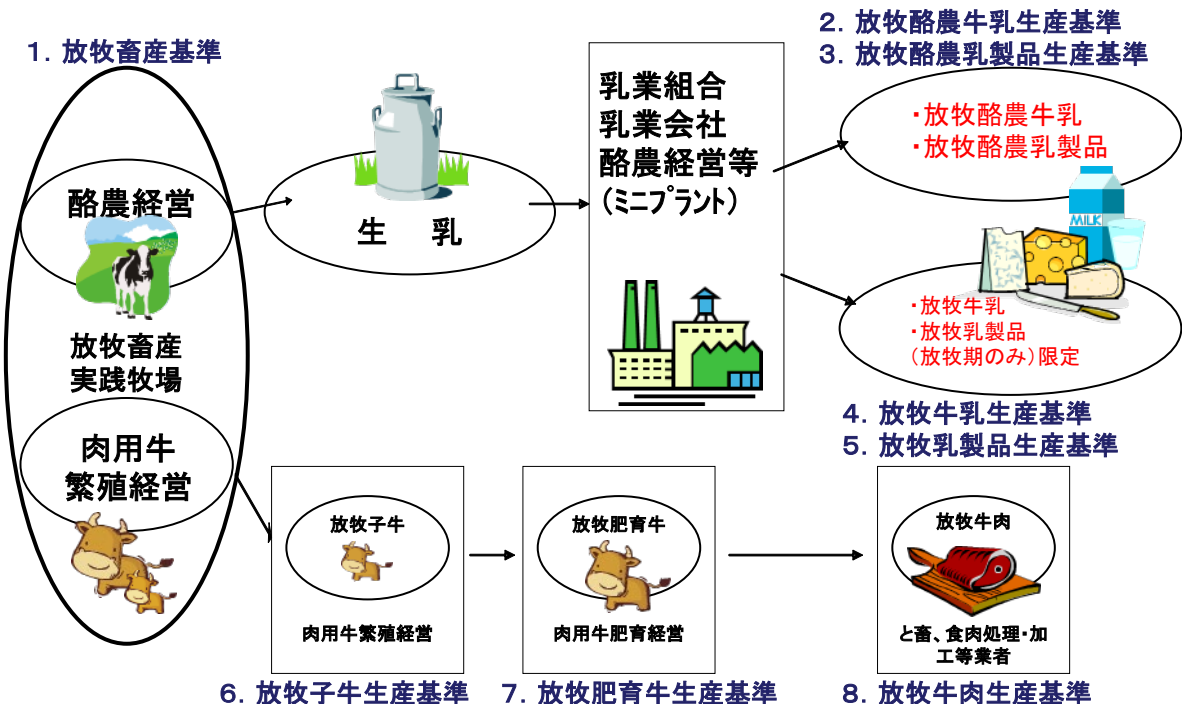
1. 放牧畜産基準

酪農経営

放牧畜産
実践牧場

肉用牛
繁殖経営

生　乳

乳業組合
乳業会社
酪農経営等
（ミニプラント）

2. 放牧酪農牛乳生産基準
3. 放牧酪農乳製品生産基準

・放牧酪農牛乳
・放牧酪農乳製品

MILK

・放牧牛乳
・放牧乳製品
（放牧期のみ）限定

4. 放牧牛乳生産基準
5. 放牧乳製品生産基準

放牧子牛

肉用牛繁殖経営

放牧肥育牛

肉用牛肥育経営

放牧牛肉

と畜、食肉処理・加工等業者

6. 放牧子牛生産基準　7. 放牧肥育牛生産基準　8. 放牧牛肉生産基準